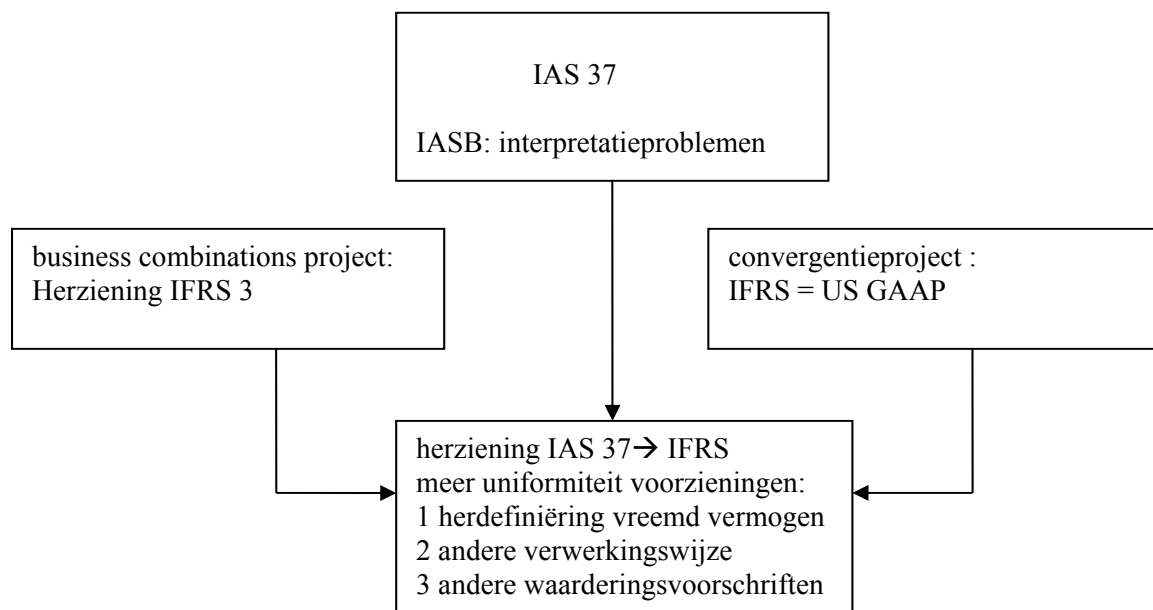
IAS 37

IASB: interpretatieproblemen

business combinations project:
Herziening IFRS 3

convergentieproject :
IFRS = US GAAP

herziening IAS 37→ IFRS
meer uniformiteit voorzieningen:
1 herdefiniëring vreemd vermogen
2 andere verwerkingswijze
3 andere waarderingsvoorschriften